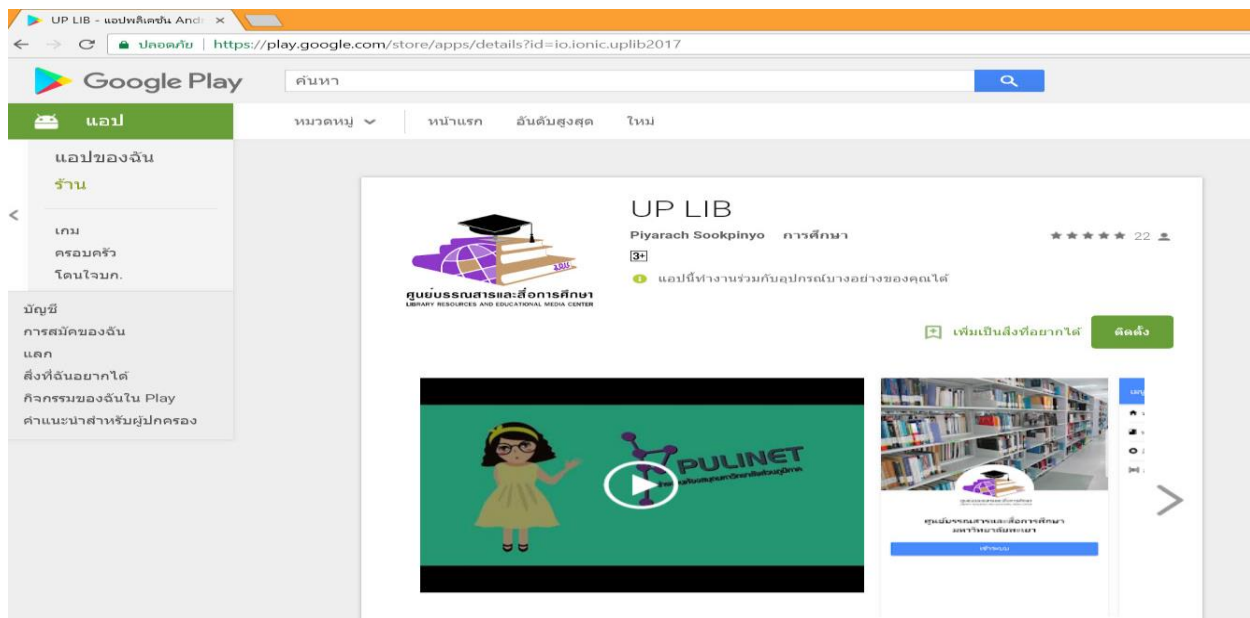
UP LIB - แอปพลิเคชัน Andr ×

ปลอดภัย | https://play.google.com/store/apps/details?id=io.ionic.uplib2017

Google Play

ค้นหา

แอป

หมวดหมู่

หน้าแรก

อันดับสูงสุด

ใหม่

แอปของฉัน

ร้าน

เกม

ครอบครัว

โดนใจบก.

บัญชี

การสมัครของฉัน

แลก

สิ่งที่ฉันอยากได้

กิจกรรมของฉันใน Play

คำแนะนำสำหรับผู้ปกครอง

ศูนย์บรรณสารและสื่อการศึกษา

LIBRARY RESOURCES AND EDUCATIONAL MEDIA CENTER

UP LIB

Piyarach Sookpinyo การศึกษา

22

3+

แอปนี้ทำงานร่วมกับอุปกรณ์บางอย่างของคุณได้

เพิ่มเป็นสิ่งที่อยากได้

ติดตั้ง

PULINET

ศูนย์บรรณสารและสื่อการศึกษา มหาวิทยาลัยพะเยา